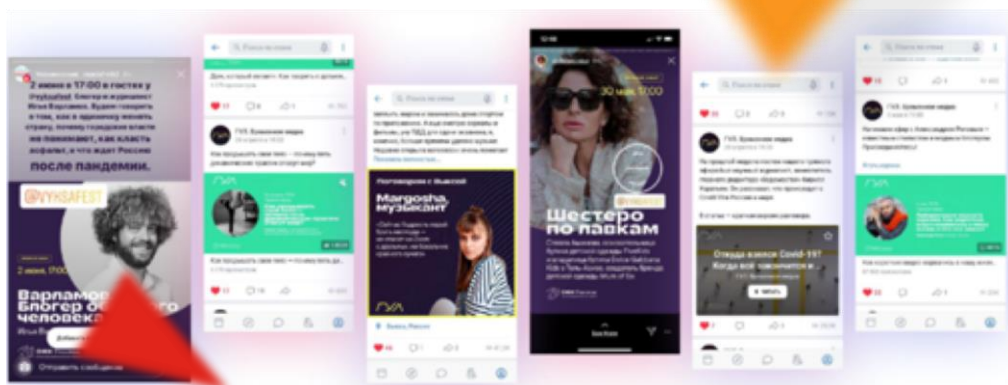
2 июня в 17:00 в гостях у @vyksafest Блогер и журналист Илья Варламов. Будем говорить о том, как в одиночку менять страну, почему городские власти не понимают, как класть асфальт, и что ждет Россию после пандемии.

@VYKSAFEST

2 июня 17:00

Варламов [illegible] Блогер о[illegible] человека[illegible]

Илья Ва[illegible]

Отправить сообщение

Поиск по ленте

ГУА. Бумажные медиа

Поговорим с Выксой

Margosha, музыкант

ГУА

Выкса, Россия

30 мая 17:00

Шестеро по лавкам

Откуда взялся Covid-19? Когда всё закончится и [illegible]

ГУА. Бумажные медиа